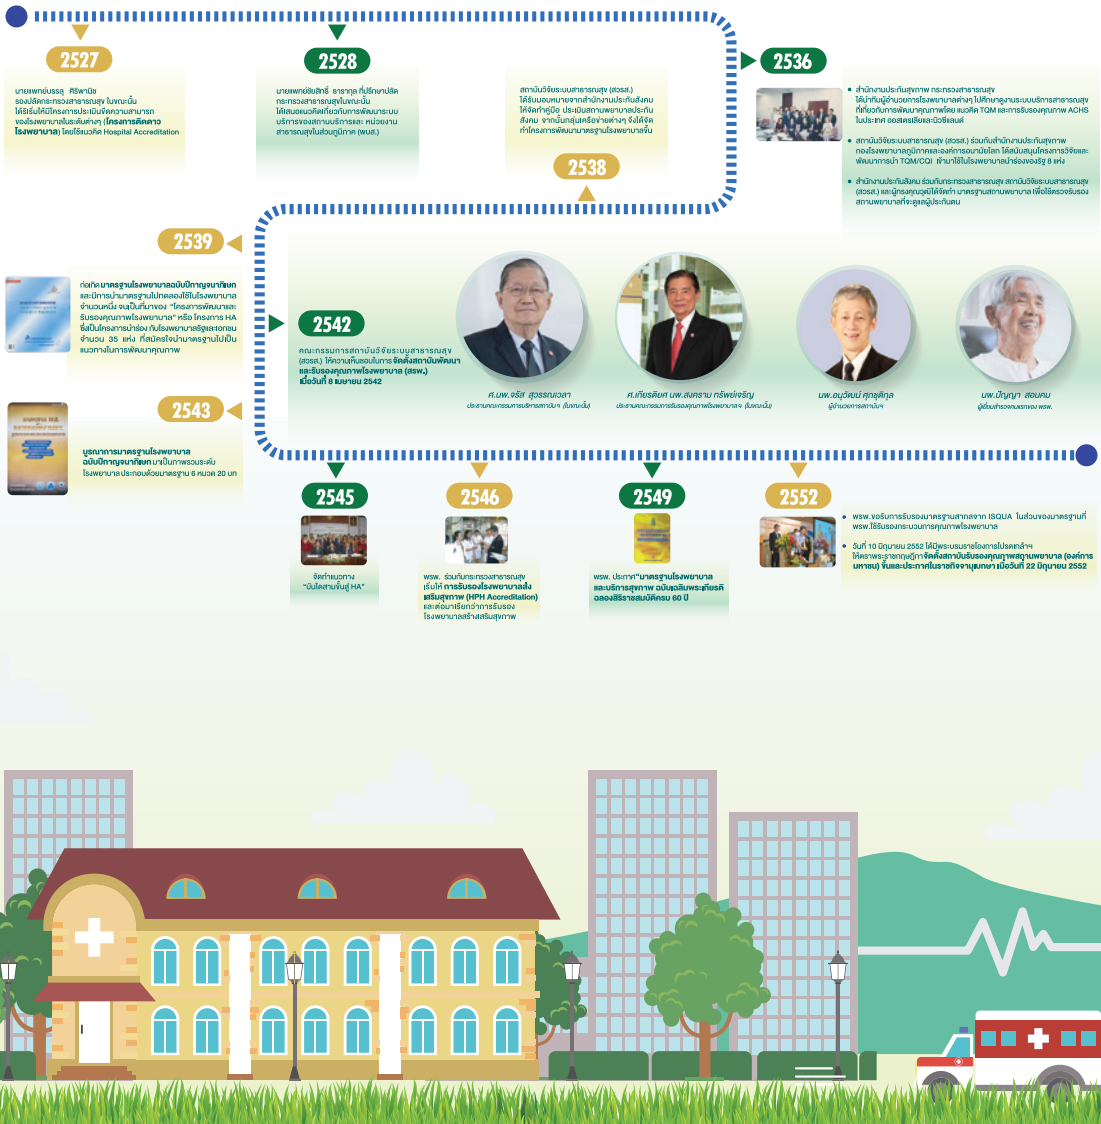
2527

นายแพทย์บรรลุ ศิริพานิช รองปลัดกระทรวงสาธารณสุข ในขณะนั้น ได้ริเริ่มให้มีโครงการประเมินขีดความสามารถของโรงพยาบาลในระดับต่างๆ (โครงการติดดาวโรงพยาบาล) โดยใช้แนวคิด Hospital Accreditation

2528

นายแพทย์ชัยสิทธิ์ ธาราภูต ที่ปรึกษาปลัดกระทรวงสาธารณสุขในขณะนั้น ได้เสนอแนวคิดเกี่ยวกับการพัฒนาระบบบริการของสถานบริการและ หน่วยงานสาธารณสุขในส่วนภูมิภาค (พบส.)

สถาบันวิจัยระบบสาธารณสุข (สวรส.) ได้รับมอบหมายจากสำนักงานประกันสังคม ให้จัดทำคู่มือ ประเมินสถานพยาบาลประกันสังคม จากนั้นกลุ่มเครือข่ายต่างๆ จึงได้จัดทำโครงการพัฒนามาตรฐานโรงพยาบาลขึ้น

2536

สำนักงานประกันสุขภาพ กระทรวงสาธารณสุข ได้นำทีมผู้อำนวยการโรงพยาบาลต่างๆ ไปศึกษาดูงานระบบบริการสาธารณสุขที่เกี่ยวกับการพัฒนาคุณภาพโดย แนวคิด TQM และการรับรองคุณภาพ ACHS ในประเทศ ออสเตรเลียและนิวซีแลนด์

สถาบันวิจัยระบบสาธารณสุข (สวรส.) ร่วมกับสำนักงานประกันสุขภาพ กองโรงพยาบาลภูมิภาคและองค์การอนามัยโลก ได้สนับสนุนโครงการวิจัยและพัฒนาการนำ TQM/CQI เข้ามาใช้ในโรงพยาบาลนำร่องของรัฐ 8 แห่ง

สำนักงานประกันสังคม ร่วมกับกระทรวงสาธารณสุข สถาบันวิจัยระบบสาธารณสุข (สวรส.) และผู้ทรงคุณวุฒิได้จัดทำ มาตรฐานสถานพยาบาล เพื่อใช้ตรวจรับรองสถานพยาบาลที่จะดูแลผู้ประกันตน

2538

2539

ก่อเกิดมาตรฐานโรงพยาบาลฉบับปีกาญจนาภิเษก และมีการนำมาตรฐานไปทดลองใช้ในโรงพยาบาลจำนวนหนึ่ง จะเป็นที่มาของ "โครงการพัฒนาและรับรองคุณภาพโรงพยาบาล" หรือ โครงการ HA ซึ่งมีโรงพยาบาลนำร่อง ทั้งโรงพยาบาลรัฐและเอกชน จำนวน 35 แห่ง ที่สมัครใจนำมาตรฐานไปเป็นแนวทางในการพัฒนาคุณภาพ

2542

คณะกรรมการสถาบันวิจัยระบบสาธารณสุข (สวรส.) ให้ความเห็นชอบในการจัดตั้งสถาบันพัฒนาและรับรองคุณภาพโรงพยาบาล (สรพ.) เมื่อวันที่ 8 เมษายน 2542

ศ.นพ.จรัส สุวรรณเวลา
ประธานคณะกรรมการบริหารสถาบันฯ (ในขณะนั้น)

ศ.เกียรติคุณ นพ.สงคราม ทรัพย์เจริญ
ประธานคณะกรรมการรับรองคุณภาพโรงพยาบาลฯ (ในขณะนั้น)

นพ.อนุวัฒน์ ศุภชุติกุล
ผู้อำนวยการสถาบันฯ

นพ.ปัญญา สอนคม
ผู้เยี่ยมสำรวจคนแรกของ พรพ.

2543

บูรณาการมาตรฐานโรงพยาบาล ฉบับปีกาญจนาภิเษก มาเป็นการพรวมระดับโรงพยาบาลประกอบด้วยมาตรฐาน 6 หมวด 20 บท

2545

จัดทำแนวทาง "บันไดสามขั้นสู่ HA"

2546

พรพ. ร่วมกับกระทรวงสาธารณสุข เริ่มให้ การรับรองโรงพยาบาลส่งเสริมสุขภาพ (HPH Accreditation) และต่อมาเรียกว่าการรับรองโรงพยาบาลสร้างเสริมสุขภาพ

2549

พรพ. ประกาศ "มาตรฐานโรงพยาบาลและบริการสุขภาพ ฉบับเฉลิมพระเกียรติฉลองสิริราชสมบัติครบ 60 ปี"

2552

พรพ.ขอรับการรับรองมาตรฐานสากลจาก ISQUA ในส่วนของมาตรฐานที่ พรพ.ใช้รับรองกระบวนการคุณภาพโรงพยาบาล

วันที่ 10 มิถุนายน 2552 ได้มีพระบรมราชโองการโปรดเกล้าฯ ให้ตราพระราชกฤษฎีกาจัดตั้งสถาบันรับรองคุณภาพสถานพยาบาล (องค์การมหาชน) ขึ้นและประกาศในราชกิจจานุเบกษา เมื่อวันที่ 22 มิถุนายน 2552